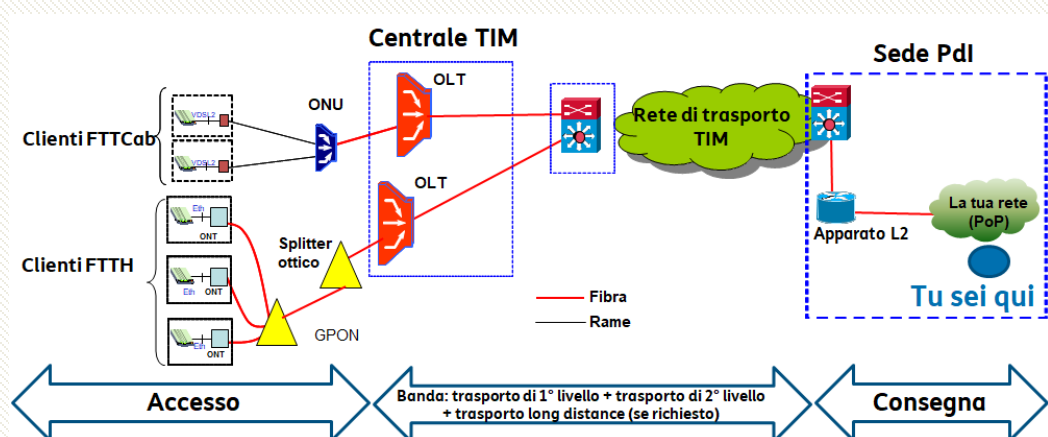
Centrale TIM

Sede PdI

Clienti FTTCab

VDSL2

VDSL2

ONU

OLT

OLT

Rete di trasporto TIM

Clienti FTTH

Eth

ONT

Eth

ONT

Eth

ONT

Splitter ottico

GPON

Apparato L2

La tua rete (PoP)

Tu sei qui

Fibra

Rame

Accesso

Banda: trasporto di 1° livello + trasporto di 2° livello + trasporto long distance (se richiesto)

Consegna